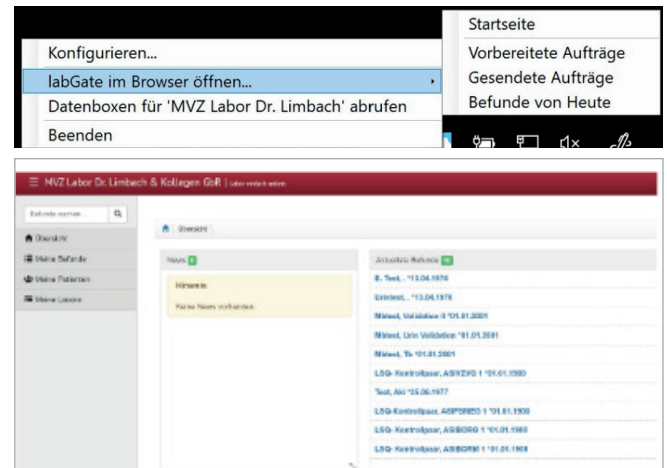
Konfigurieren...
labGate im Browser öffnen...
Datenboxen für 'MVZ Labor Dr. Limbach' abrufen
Beenden

Startseite
Vorbereitete Aufträge
Gesendete Aufträge
Befunde von Heute

≡ MVZ Labor Dr. Limbach & Kollegen GbR | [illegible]

Befunde suchen Q
Übersicht
Meine Befunde
Meine Patienten
Meine Labore

Übersicht

News 0
Hinweis
Keine News vorhanden.

Aktuellste Befunde 10
B. Test, , *13.04.1976
Eintest, , *13.04.1976
Mixtest, Validation II *01.01.2001
Mixtest, Urin Validation *01.01.2001
Mixtest, Tx *01.01.2001
LSG-Kontrollpaar, ASIVZVD 1 *01.01.1900
Test, Aki *25.06.1977
LSG-Kontrollpaar, ASIPBR53 1 *01.01.1900
LSG-Kontrollpaar, ASIBORG 1 *01.01.1900
LSG-Kontrollpaar, ASIBORM 1 *01.01.1900